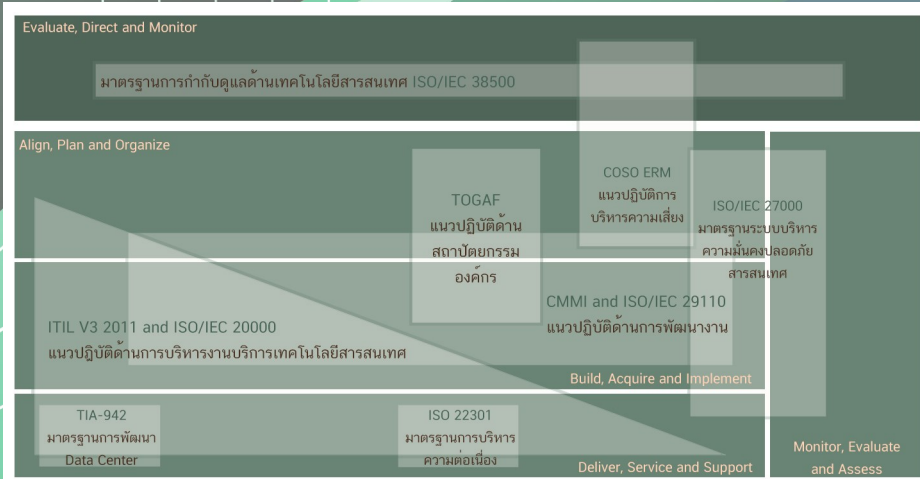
Evaluate, Direct and Monitor

มาตรฐานการกำกับดูแลด้านเทคโนโลยีสารสนเทศ ISO/IEC 38500

Align, Plan and Organize

TOGAF
แนวปฏิบัติด้านสถาปัตยกรรมองค์กร

COSO ERM
แนวปฏิบัติการบริหารความเสี่ยง

ISO/IEC 27000
มาตรฐานระบบบริหารความมั่นคงปลอดภัยสารสนเทศ

CMMI and ISO/IEC 29110
แนวปฏิบัติด้านการพัฒนางาน

ITIL V3 2011 and ISO/IEC 20000
แนวปฏิบัติด้านการบริหารงานบริการเทคโนโลยีสารสนเทศ

Build, Acquire and Implement

TIA-942
มาตรฐานการพัฒนา Data Center

ISO 22301
มาตรฐานการบริหารความต่อเนื่อง

Deliver, Service and Support

Monitor, Evaluate and Assess